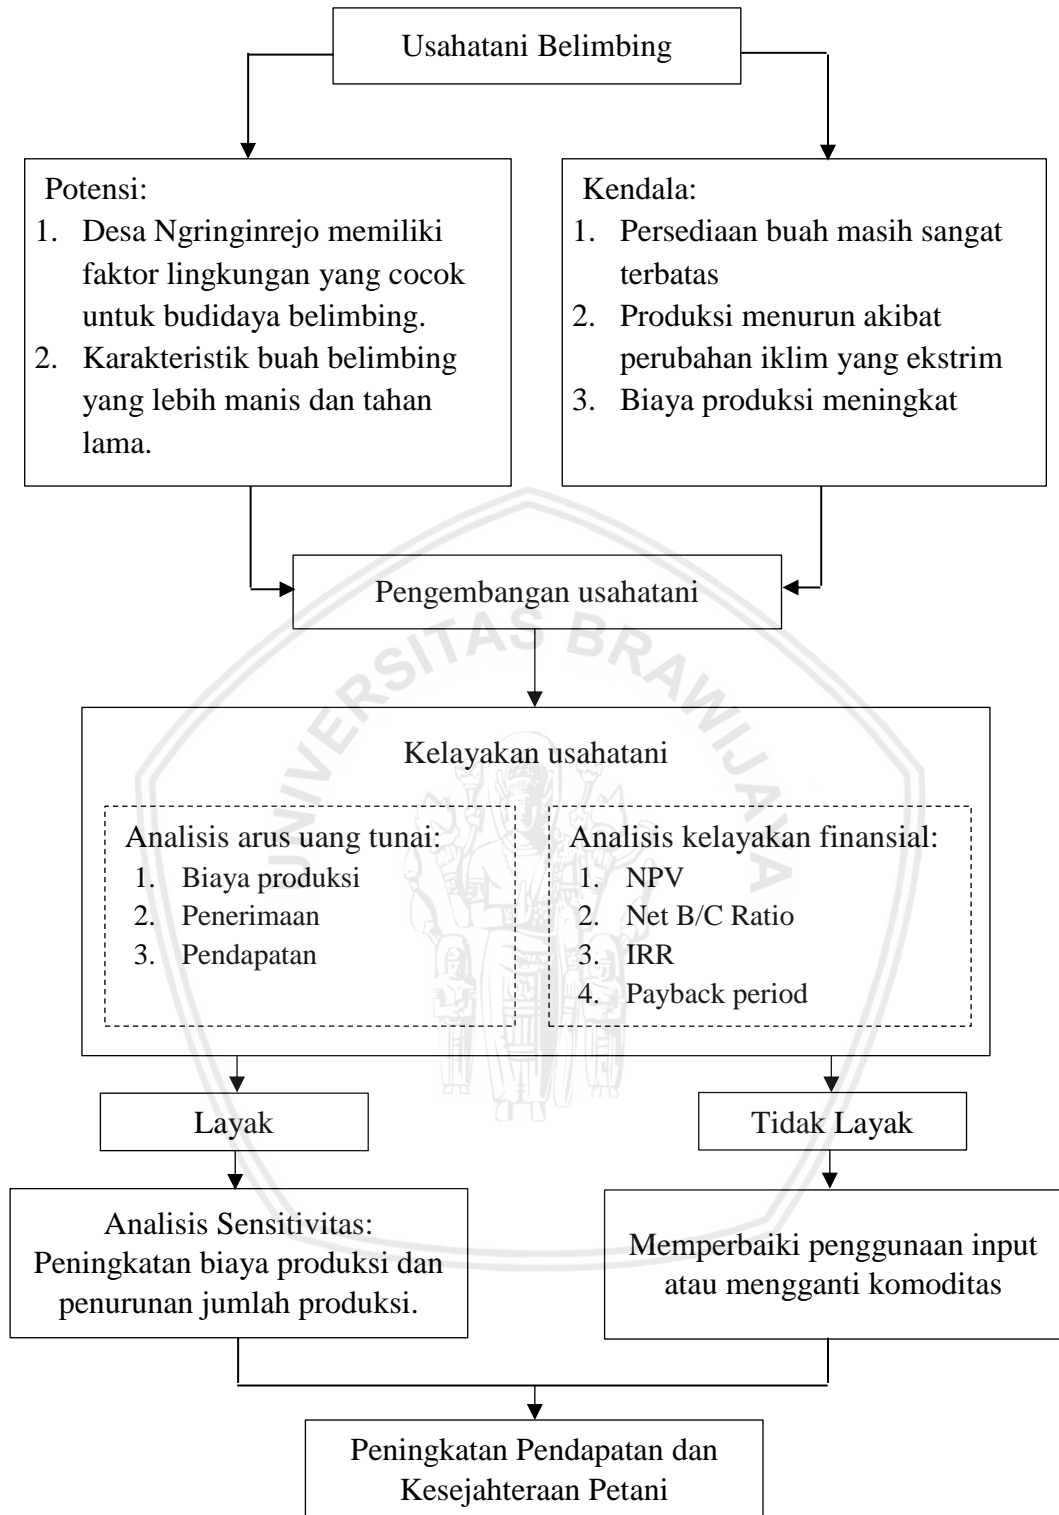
Usahatani Belimbing

Potensi:
1. Desa Ngringinrejo memiliki faktor lingkungan yang cocok untuk budidaya belimbing.
2. Karakteristik buah belimbing yang lebih manis dan tahan lama.

Kendala:
1. Persediaan buah masih sangat terbatas
2. Produksi menurun akibat perubahan iklim yang ekstrim
3. Biaya produksi meningkat

Pengembangan usahatani

Kelayakan usahatani

Analisis arus uang tunai:
1. Biaya produksi
2. Penerimaan
3. Pendapatan

Analisis kelayakan finansial:
1. NPV
2. Net B/C Ratio
3. IRR
4. Payback period

Layak

Tidak Layak

Analisis Sensitivitas: Peningkatan biaya produksi dan penurunan jumlah produksi.

Memperbaiki penggunaan input atau mengganti komoditas

Peningkatan Pendapatan dan Kesejahteraan Petani

UNIVERSITAS BRAWIJAYA